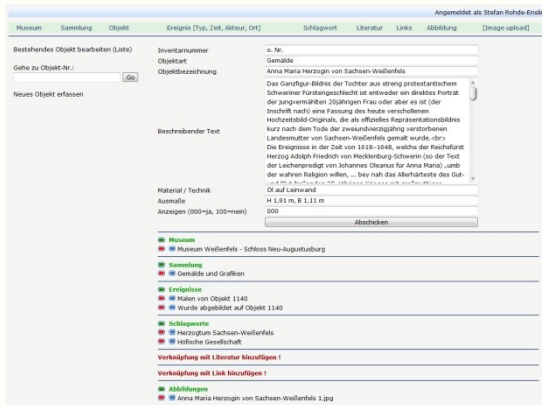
Angemeldet als Stefan Rohde-Enslin

Museum Sammlung Objekt Ereignis [Typ, Zeit, Akteur, Ort] Schlagwort Literatur Links Abbildung [Image upload]

Bestehendes Objekt bearbeiten (Liste)

Gehe zu Objekt-Nr.:

Go

Neues Objekt erfassen

| Inventarnummer | o. Nr. |
|---|---|
| Objektart | Gemälde |
| Objektbezeichnung | Anna Maria Herzogin von Sachsen-Weißenfels |
| Beschreibender Text | Das Ganzfigur-Bildnis der Tochter aus streng protestantischem Schweriner Fürstengeschlecht ist entweder ein direktes Porträt der jungvermählten 20jährigen Frau oder aber es ist (der Inschrift nach) eine Fassung des heute verschollenen Hochzeitsbild-Originals, die als offizielles Repräsentationsbildnis kurz nach dem Tode der zweiundvierzigjährig verstorbenen Landesmutter von Sachsen-Weißenfels gemalt wurde.<br> Die Ereignisse in der Zeit von 1618–1648, welche der Reichsfürst Herzog Adolph Friedrich von Mecklenburg-Schwerin (so der Text der Leichenpredigt von Johannes Oleanus für Anna Maria) „umb der wahren Religion willen, ... bey nah das Allerhärteste des Gut- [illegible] |
| Material / Technik | Öl auf Leinwand |
| Ausmaße | H 1,91 m, B 1,11 m |
| Anzeigen (000=ja, 100=nein) | 000 |

Abschicken

Museum
Museum Weißenfels - Schloss Neu-Augustusburg

Sammlung
Gemälde und Grafiken

Ereignisse
Malen von Objekt 1140
Wurde abgebildet auf Objekt 1140

Schlagworte
Herzogtum Sachsen-Weißenfels
Höfische Gesellschaft

Verknüpfung mit Literatur hinzufügen !

Verknüpfung mit Link hinzufügen !

Abbildungen
Anna Maria Herzogin von Sachsen-Weißenfels 1.jpg